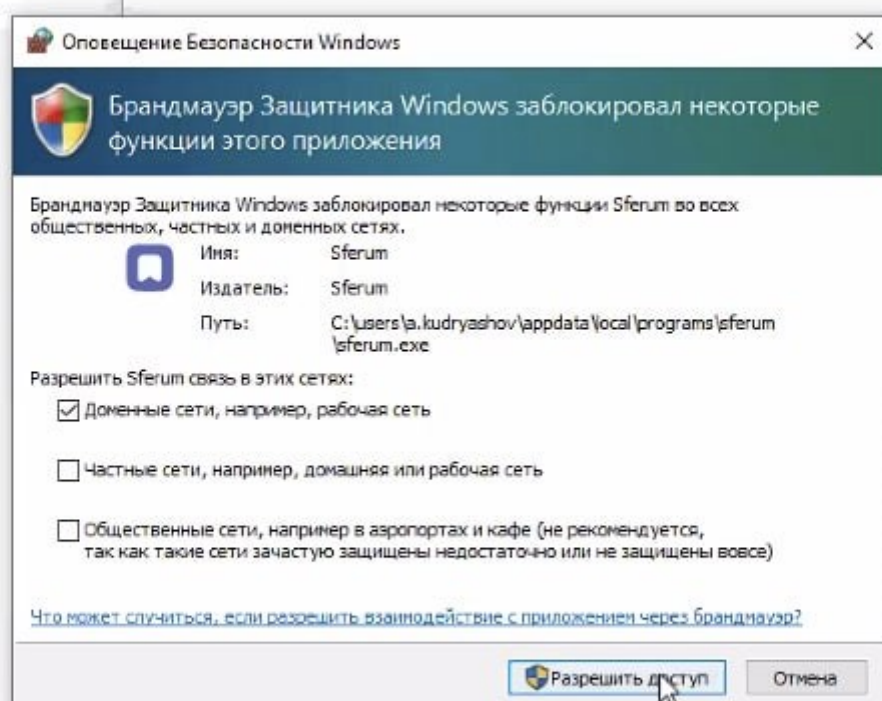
Оповещение Безопасности Windows

×

Брандмауэр Защитника Windows заблокировал некоторые функции этого приложения

Брандмауэр Защитника Windows заблокировал некоторые функции Sferum во всех общественных, частных и доменных сетях.

Имя: Sferum

Издатель: Sferum

Путь: C:\users\a.kudryashov\appdata\local\programs\sferum\sferum.exe

Разрешить Sferum связь в этих сетях:

☑ Доменные сети, например, рабочая сеть

☐ Частные сети, например, домашняя или рабочая сеть

☐ Общественные сети, например в аэропортах и кафе (не рекомендуется, так как такие сети зачастую защищены недостаточно или не защищены вовсе)

Что может случиться, если разрешить взаимодействие с приложением через брандмауэр?

Разрешить доступ

Отмена